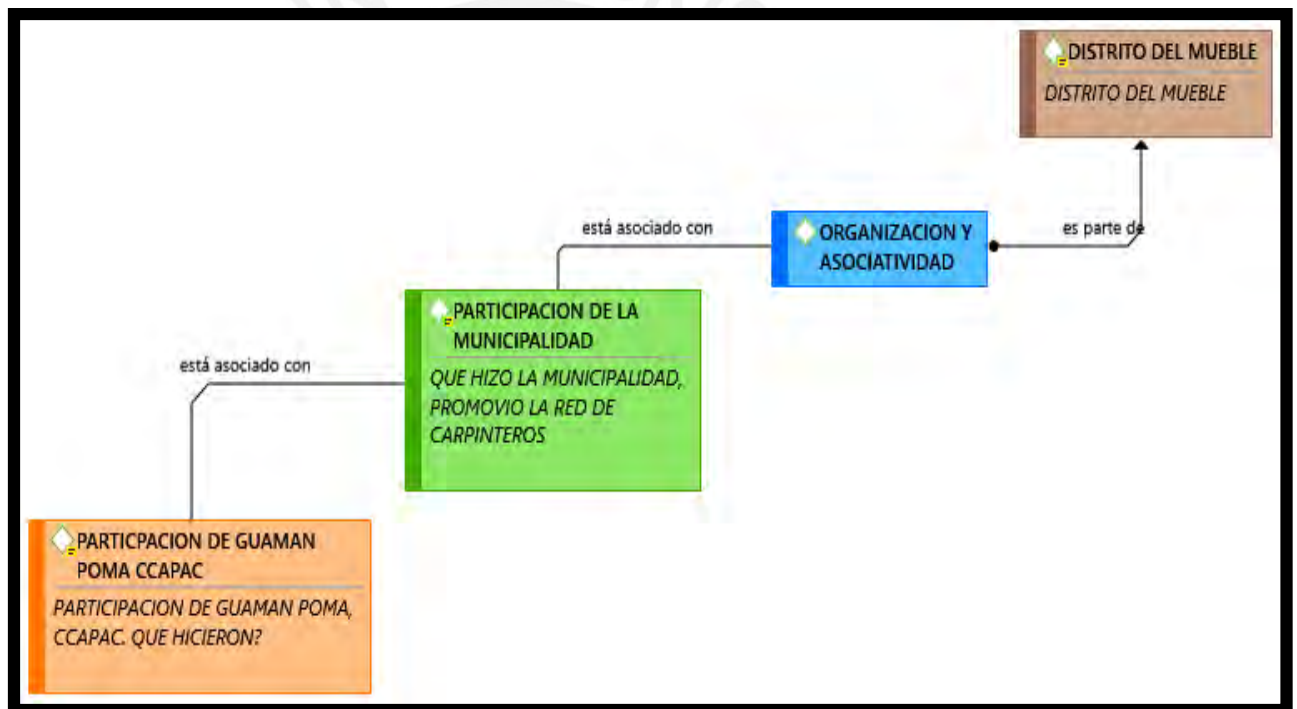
DISTRITO DEL MUEBLE
DISTRITO DEL MUEBLE

es parte de

ORGANIZACION Y ASOCIATIVIDAD

está asociado con

PARTICIPACION DE LA MUNICIPALIDAD
QUE HIZO LA MUNICIPALIDAD, PROMOVIO LA RED DE CARPINTEROS

está asociado con

PARTICPACION DE GUAMAN POMA CCAPAC
PARTICIPACION DE GUAMAN POMA, CCAPAC. QUE HICIERON?